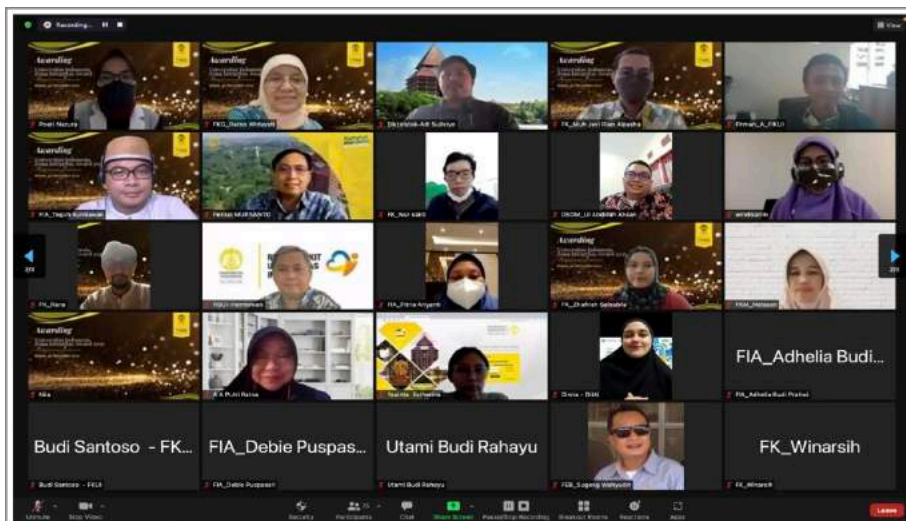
Recording... View

Awarding

Poeti Nazura

FKG_Ratna Alhayati

Dit.Inovasi-Adi Sudirjo

FK_Muh Jani Ilian Alpasha

Firman_A_FKUI

FIA_Taqdir Ruhiawadi

Hendri MURSANTO

FK_Nur Fakri

DSDM_Ul Andalah Ahsan

windasarih

FK_Rena

FKUI Hermansyah

FIA_Rima Ariyanti

FK_Shafirah Salsabila

FKM_Melawati

Alia

A A Putri Ratna

Yasnita Suherma

Dinda - FMII

FIA_Adhelia Budi...

FIA_Adhelia Budi Prahwi

Budi Santoso - FK...

Budi Santoso - FKUI

FIA_Debie Puspas...

FIA_Debie Puspasari

Utami Budi Rahayu

Utami Budi Rahayu

FEB_Sugeng Wahyudin

FK_Winarsih

FK_Winarsih

Unmute Stop Video Security Participants Chat Share Screen Pause/Stop Recording Breakout Rooms Reactions Apps Leave